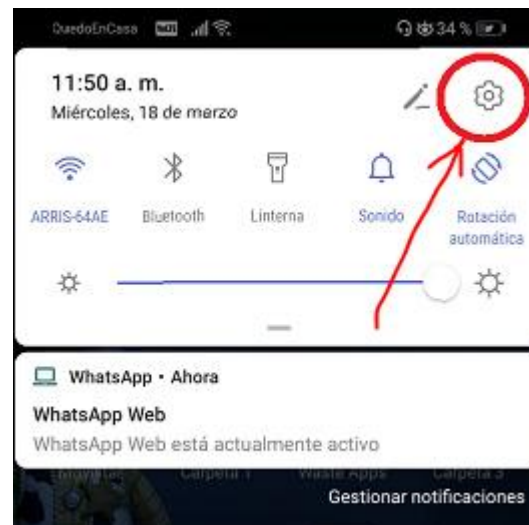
QuedoEnCasa 34 %

11:50 a. m.
Miércoles, 18 de marzo

ARRIS-64AE Bluetooth Linterna Sonido Rotación automática

WhatsApp • Ahora
WhatsApp Web
WhatsApp Web está actualmente activo

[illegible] Carpeta 1 Waste Apps Carpeta 3
Gestionar notificaciones